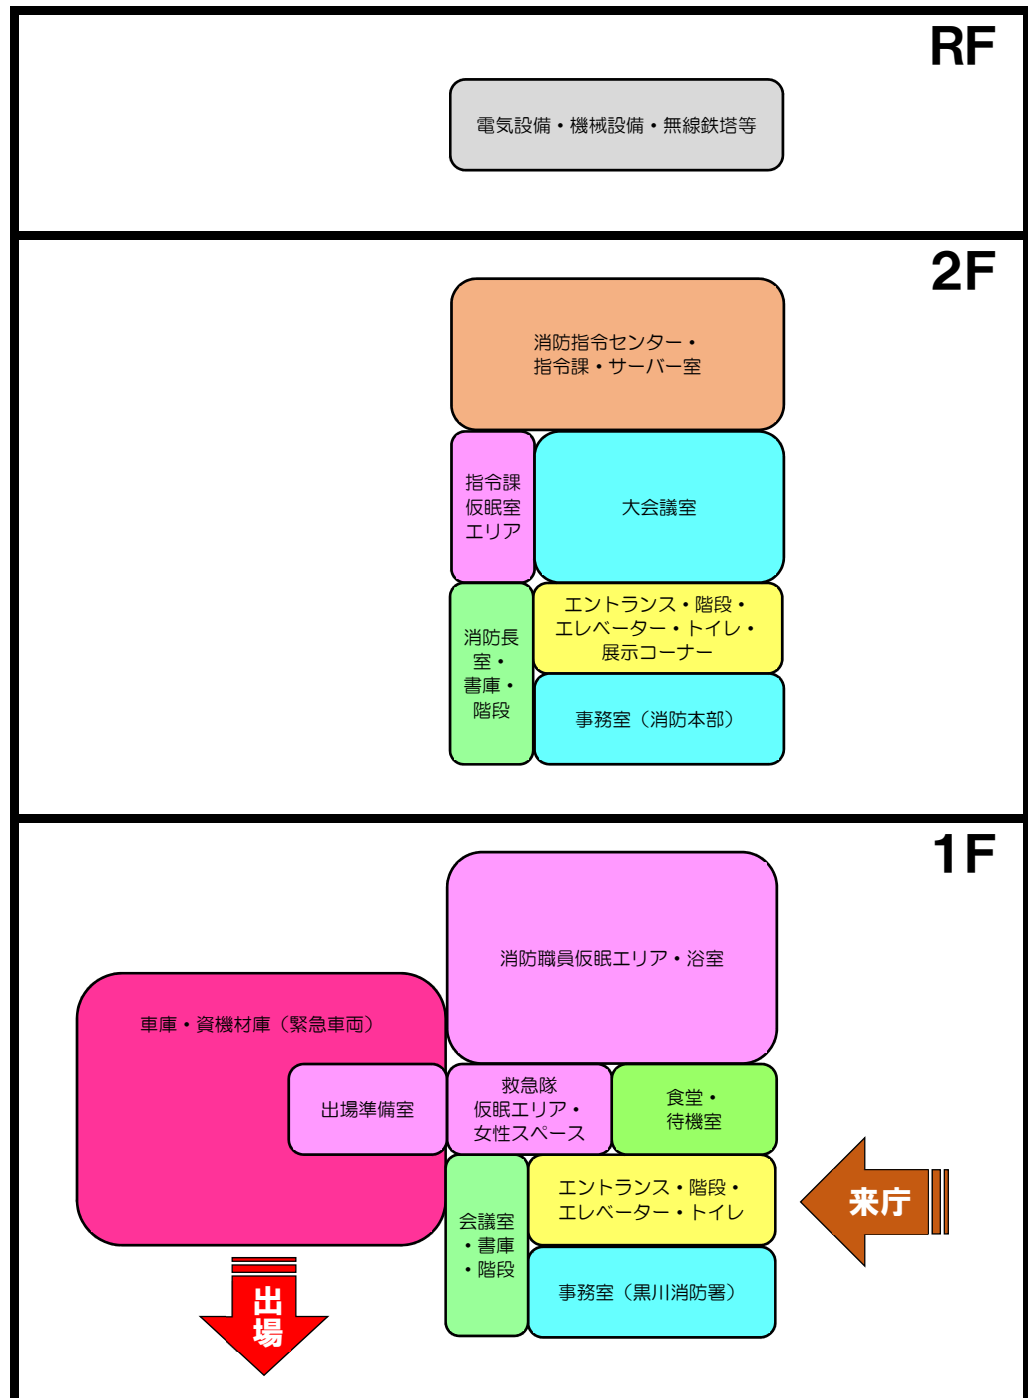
RF

電気設備・機械設備・無線鉄塔等

2F

消防指令センター・指令課・サーバー室

指令課仮眠室エリア

大会議室

消防長室・書庫・階段

エントランス・階段・エレベーター・トイレ・展示コーナー

事務室（消防本部）

1F

消防職員仮眠エリア・浴室

車庫・資機材庫（緊急車両）

出場準備室

救急隊仮眠エリア・女性スペース

食堂・待機室

会議室・書庫・階段

エントランス・階段・エレベーター・トイレ

来庁

事務室（黒川消防署）

出場